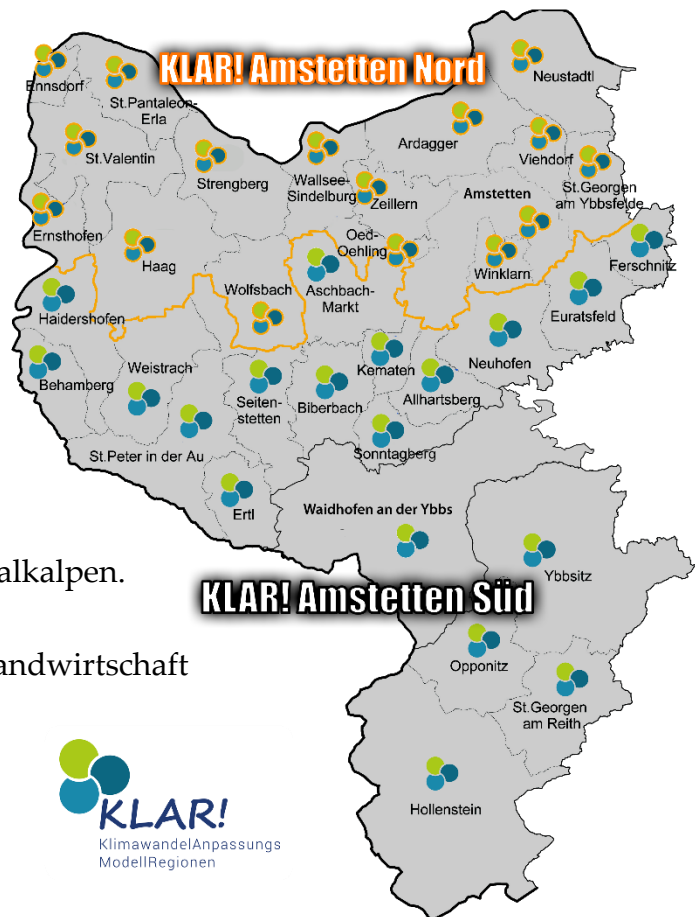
KLAR! Amstetten Nord

Ennsdorf
St.Pantaleon-Erla
Neustadtl
St.Valentin
Ardagger
Viehdorf
Strengberg
Wallsee-Sindelburg
Zeillern
St.Georgen am Ybbsfelde
Amstetten
Ernsthofen
Oed-Oehling
Haag
Winklarn
Ferschnitz
Wolfsbach
Aschbach-Markt
Haidershofen
Euratsfeld
Neuhofen
Behamberg
Weistrach
Kematen
Seitenstetten
Biberbach
Allhartsberg
Sonntagberg
St.Peter in der Au
Ertl
Waidhofen an der Ybbs
Ybbsitz

alkalpen.

KLAR! Amstetten Süd

andwirtschaft

Opponitz
St.Georgen am Reith
Hollenstein

KLAR!
KlimawandelAnpassungs ModellRegionen